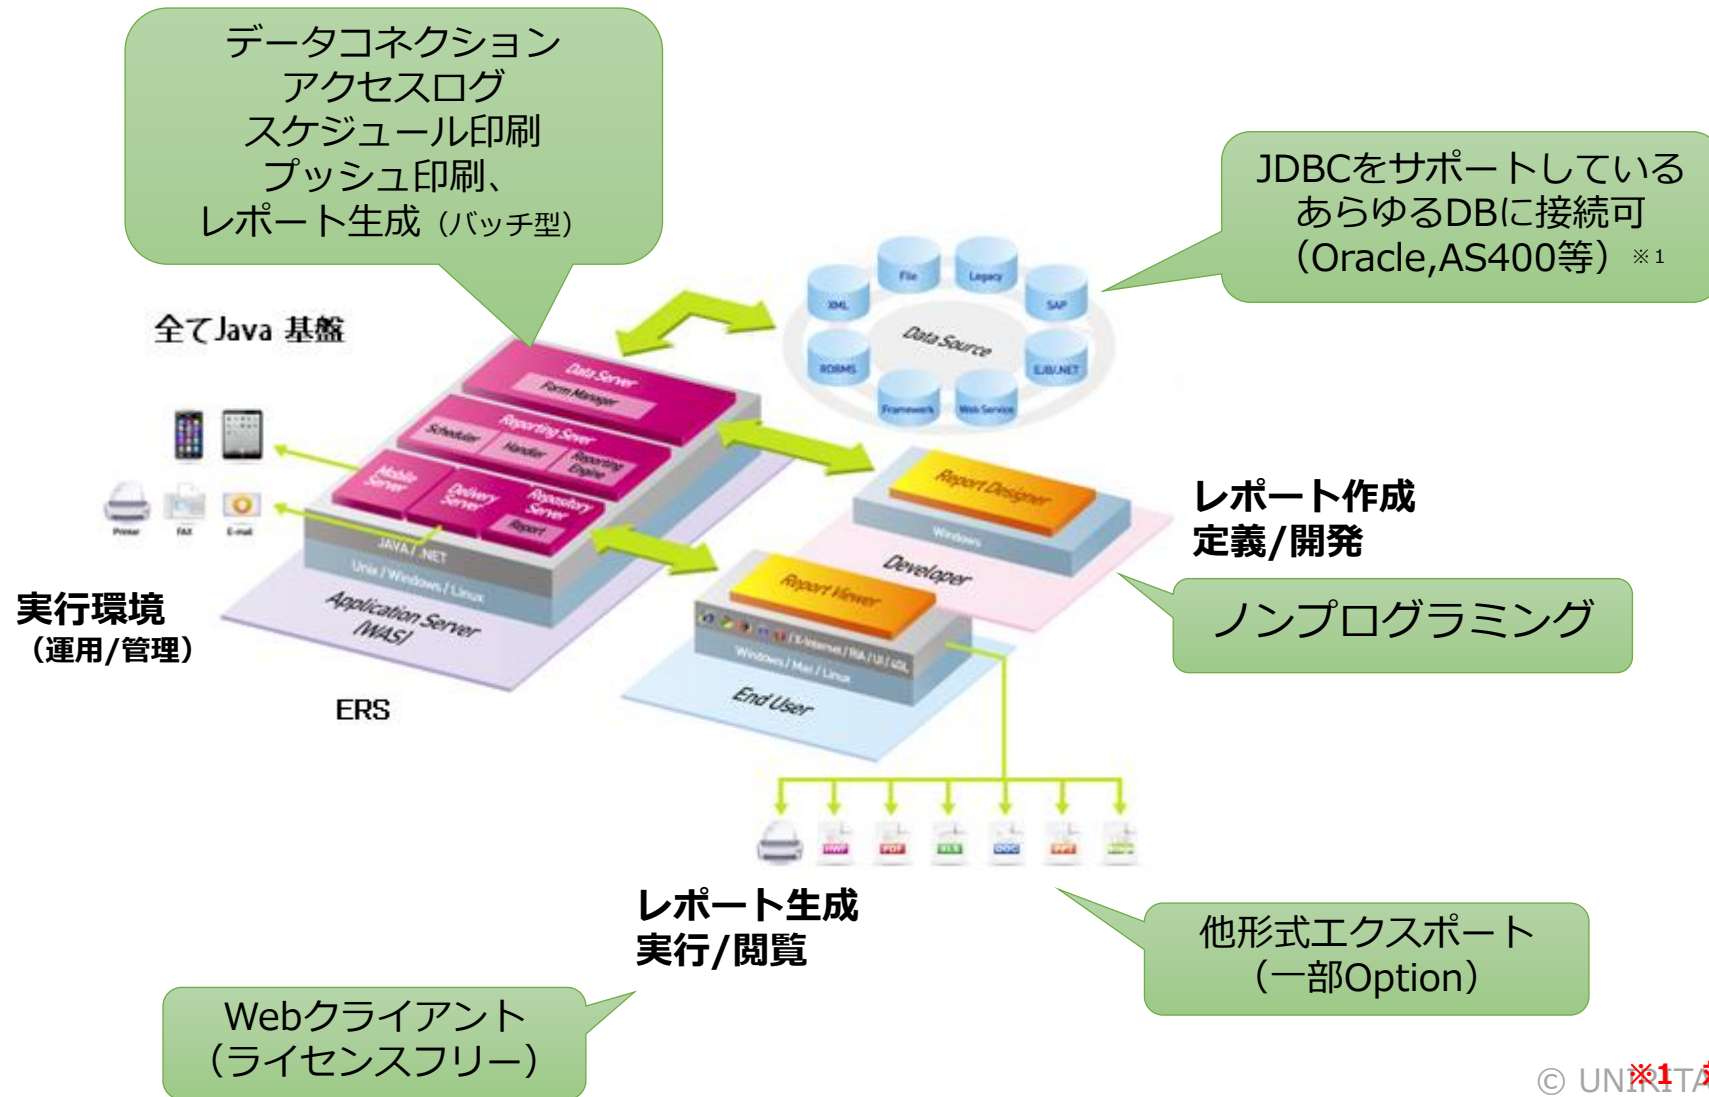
データコネクション
アクセスログ
スケジュール印刷
プッシュ印刷、
レポート生成（バッチ型）

JDBCをサポートしている
あらゆるDBに接続可
（Oracle,AS400等）※1

全てJava 基盤

File
Legacy
XML
SAP
Data Source
RDBMS
EJB/.NET
Framework
Web Service

Data Server
Form Manager
Reporting Server
Scheduler
Handler
Reporting Engine
Mobile Server
Delivery Server
Repository Server
Report
JAVA / .NET
Unix / Windows / Linux
Application Server (WAS)

Printer
FAX
E-mail

Report Designer
Windows
Developer

レポート作成
定義/開発

ノンプログラミング

Report Viewer
X-Internet / RIA / UI / UDL
Windows / Mac / Linux
End User

実行環境
（運用/管理）

ERS

HWP
PDF
XLS
DOC
PPT

レポート生成
実行/閲覧

他形式エクスポート
（一部Option）

Webクライアント
（ライセンスフリー）

© UNI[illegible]※1